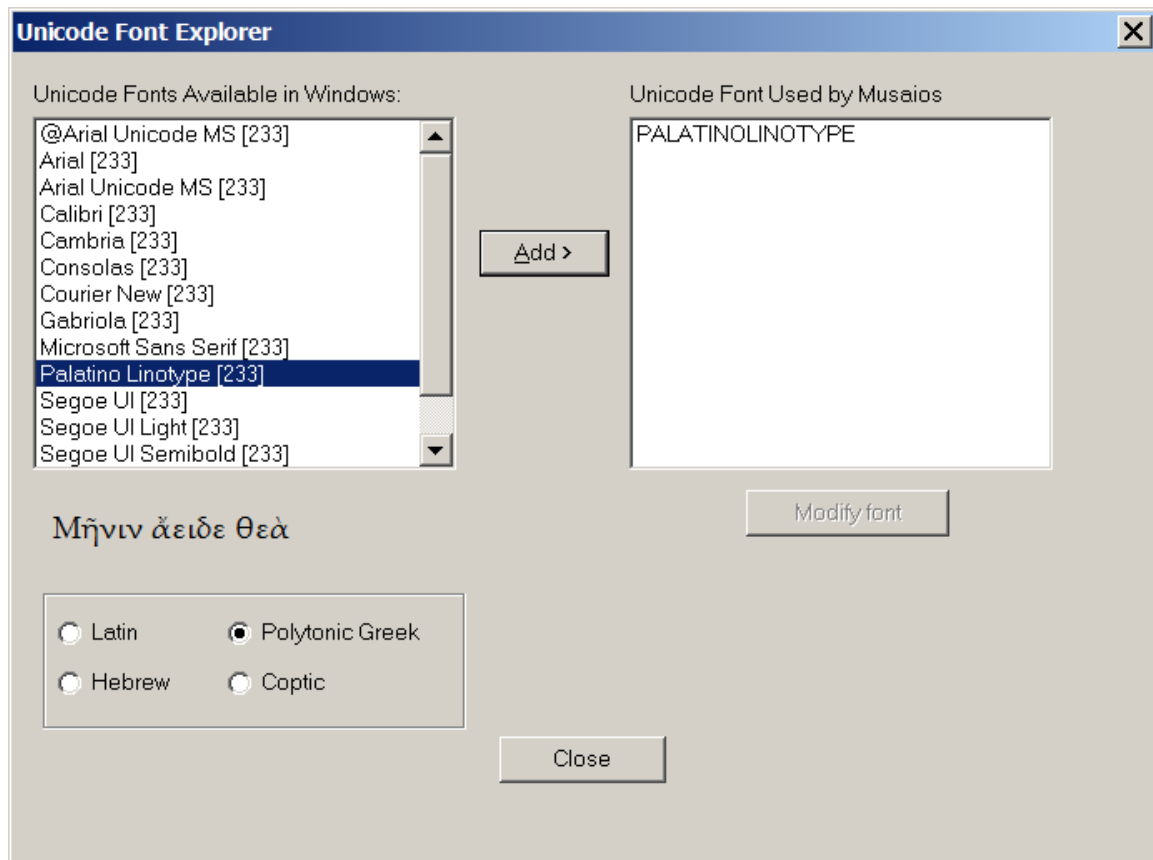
Unicode Font Explorer

X

Unicode Fonts Available in Windows:

@Arial Unicode MS [233]
Arial [233]
Arial Unicode MS [233]
Calibri [233]
Cambria [233]
Consolas [233]
Courier New [233]
Gabriola [233]
Microsoft Sans Serif [233]
Palatino Linotype [233]
Segoe UI [233]
Segoe UI Light [233]
Segoe UI Semibold [233]

Add >

Unicode Font Used by Musaios

PALATINOLINOTYPE

Modify font

Μῆνιν ἄειδε θεὰ

Latin

Polytonic Greek

Hebrew

Coptic

Close